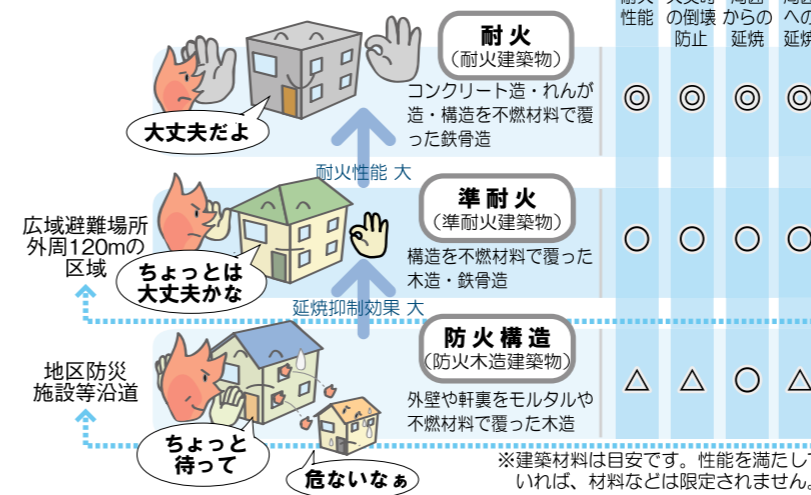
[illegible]性能

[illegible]の倒壊防止

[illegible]からの延焼

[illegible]への延焼

大丈夫だよ

耐火
（耐火建築物）
コンクリート造・れんが造・構造を不燃材料で覆った鉄骨造

| ◎ | ◎ | ◎ | ◎ |
|---|---|---|---|

耐火性能 大

広域避難場所外周120mの区域

ちょっとは大丈夫かな

準耐火
（準耐火建築物）
構造を不燃材料で覆った木造・鉄骨造

| ○ | ○ | ○ | ○ |
|---|---|---|---|

延焼抑制効果 大

地区防災施設等沿道

ちょっと待って

危ないなぁ

防火構造
（防火木造建築物）
外壁や軒裏をモルタルや不燃材料で覆った木造

| △ | △ | ○ | △ |
|---|---|---|---|

※建築材料は目安です。性能を満たしていれば、材料などは限定されません。